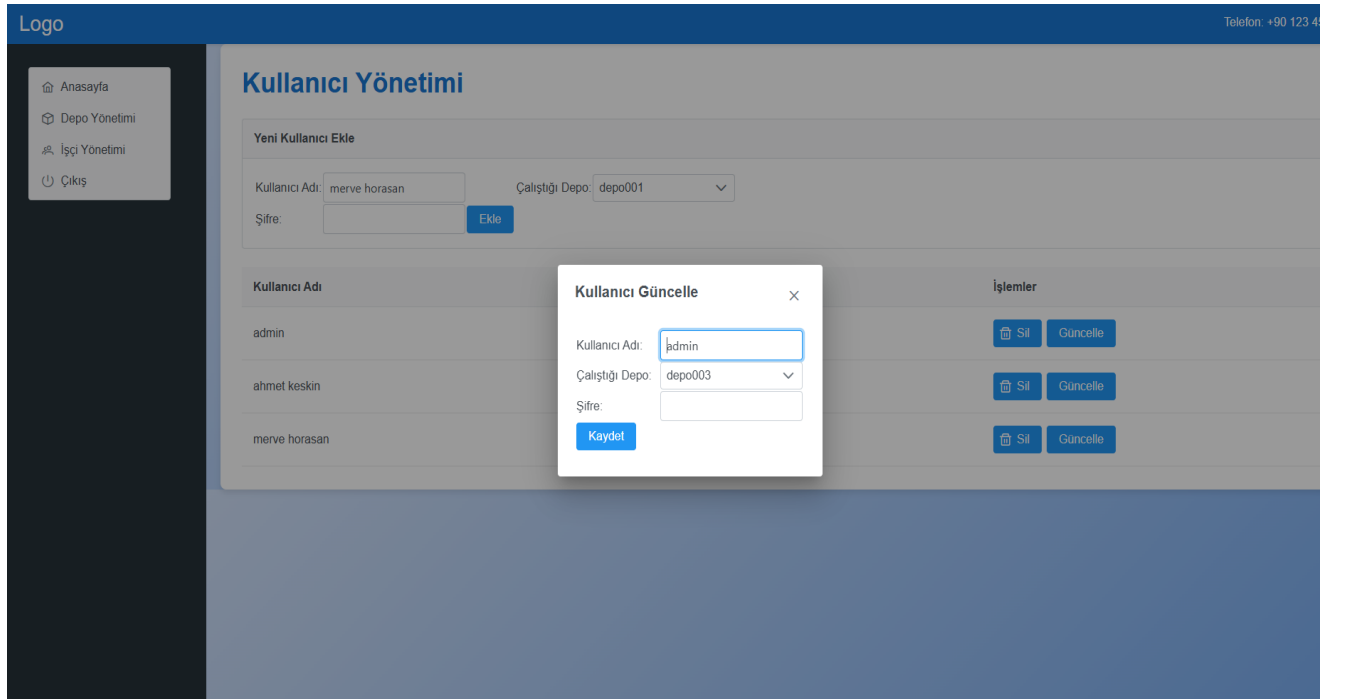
Logo

Telefon: +90 123 4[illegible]

Anasayfa
Depo Yönetimi
İşçi Yönetimi
Çıkış

Kullanıcı Yönetimi

Yeni Kullanıcı Ekle

Kullanıcı Adı: merve horasan
Çalıştığı Depo: depo001
Şifre:
Ekle

| Kullanıcı Adı | İşlemler |
|---|---|
| admin | Sil Güncelle |
| ahmet keskin | Sil Güncelle |
| merve horasan | Sil Güncelle |

Kullanıcı Güncelle
×
Kullanıcı Adı: admin
Çalıştığı Depo: depo003
Şifre:
Kaydet